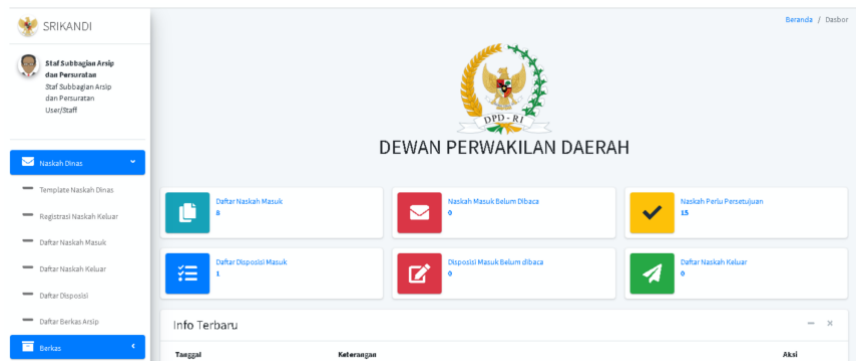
SRIKANDI

Staf Subbagian Arsip dan Persuratan
Staf Subbagian Arsip dan Persuratan
User/Staff

Naskah Dinas
Template Naskah Dinas
Registrasi Naskah Keluar
Daftar Naskah Masuk
Daftar Naskah Keluar
Daftar Disposisi
Daftar Berkas Arsip
Berkas

Beranda / Dasbor

DPD - RI

DEWAN PERWAKILAN DAERAH

Daftar Naskah Masuk
8

Naskah Masuk Belum Dibaca
0

Naskah Perlu Persetujuan
15

Daftar Disposisi Masuk
1

Disposisi Masuk Belum dibaca
0

Daftar Naskah Keluar
0

Info Terbaru

| Tanggal | Keterangan | Aksi |
|---|---|---|